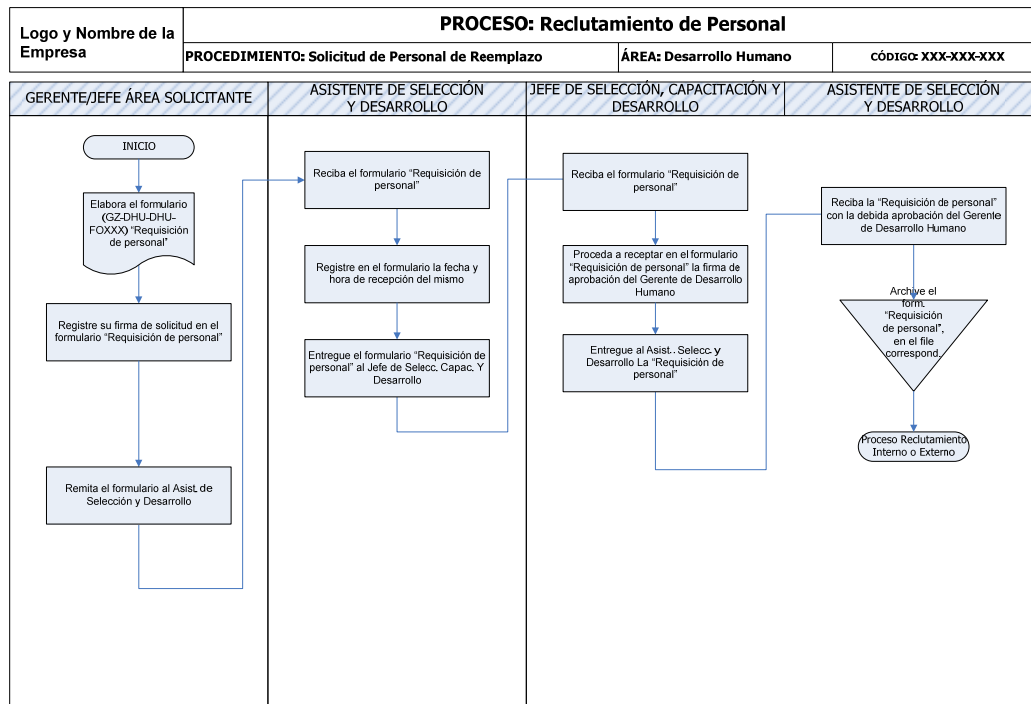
| Logo y Nombre de la Empresa | PROCESO: Reclutamiento de Personal | | |
|---|---|---|---|
| | PROCEDIMIENTO: Solicitud de Personal de Reemplazo | ÁREA: Desarrollo Humano | CÓDIGO: XXX-XXX-XXX |

GERENTE/JEFE ÁREA SOLICITANTE

ASISTENTE DE SELECCIÓN Y DESARROLLO

JEFE DE SELECCIÓN, CAPACITACIÓN Y DESARROLLO

ASISTENTE DE SELECCIÓN Y DESARROLLO

INICIO

Elabora el formulario (GZ-DHU-DHU-FOXXX) "Requisición de personal"

Registre su firma de solicitud en el formulario "Requisición de personal"

Remita el formulario al Asist. de Selección y Desarrollo

Reciba el formulario "Requisición de personal"

Registre en el formulario la fecha y hora de recepción del mismo

Entregue el formulario "Requisición de personal" al Jefe de Selecc. Capac. Y Desarrollo

Reciba el formulario "Requisición de personal"

Proceda a receptar en el formulario "Requisición de personal" la firma de aprobación del Gerente de Desarrollo Humano

Entregue al Asist. Selecc. y Desarrollo La "Requisición de personal"

Reciba la "Requisición de personal" con la debida aprobación del Gerente de Desarrollo Humano

Archive el form. "Requisición de personal", en el file correspond.

Proceso Reclutamiento Interno o Externo